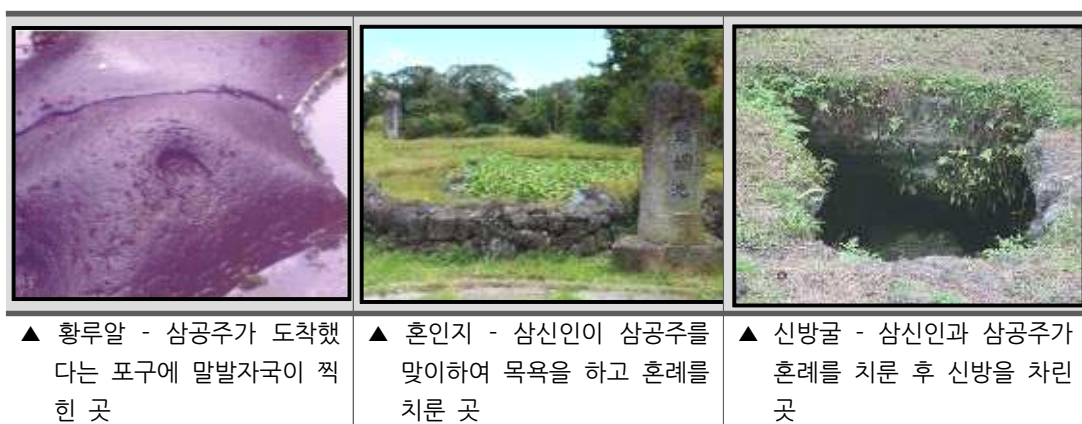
| ▲ 황루알 - 삼공주가 도착했다는 포구에 말발자국이 찍힌 곳 | ▲ 혼인지 - 삼신인이 삼공주를 맞이하여 목욕을 하고 혼례를 치룬 곳 | ▲ 신방굴 - 삼신인과 삼공주가 혼례를 치룬 후 신방을 차린 곳 |
|---|---|---|